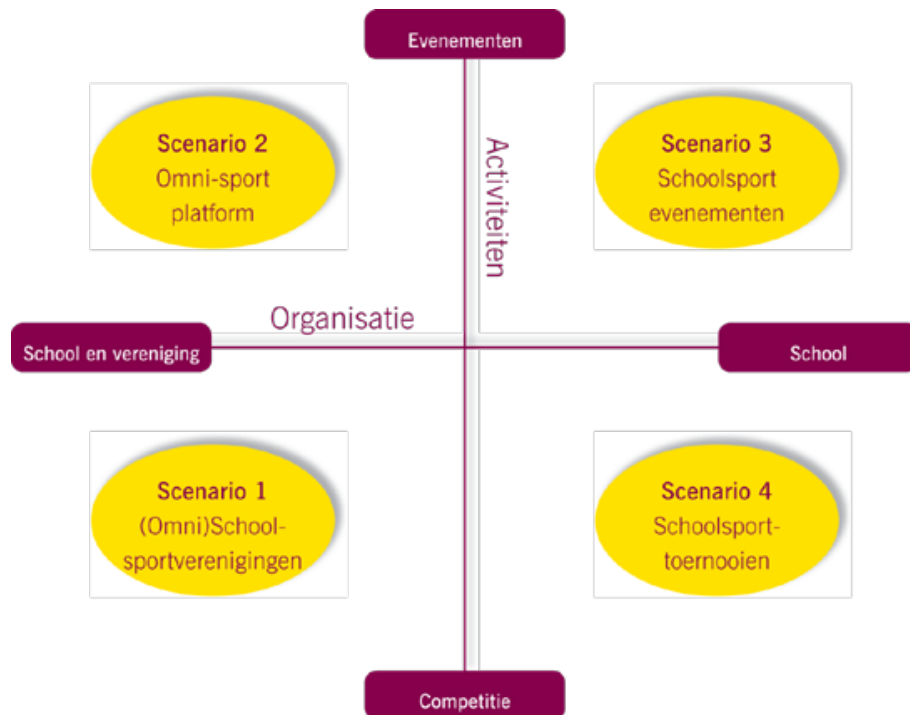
Evenementen

Scenario 2
Omni-sport platform

Activiteiten

Scenario 3
Schoolsport evenementen

Organisatie

School en vereniging

School

Scenario 1
(Omni)Schoolsportverenigingen

Scenario 4
Schoolsport-toernooien

Competitie